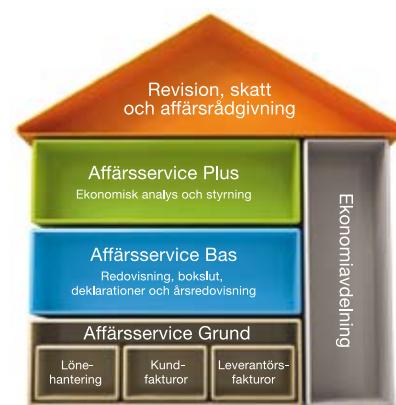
Revision, skatt och affärsrådgivning

Affärsservice Plus
Ekonomisk analys och styrning

Affärsservice Bas
Redovisning, bokslut, deklarationer och årsredovisning

Affärsservice Grund

Lönehantering

Kundfakturor

Leverantörsfakturor

Ekonomiavdelning